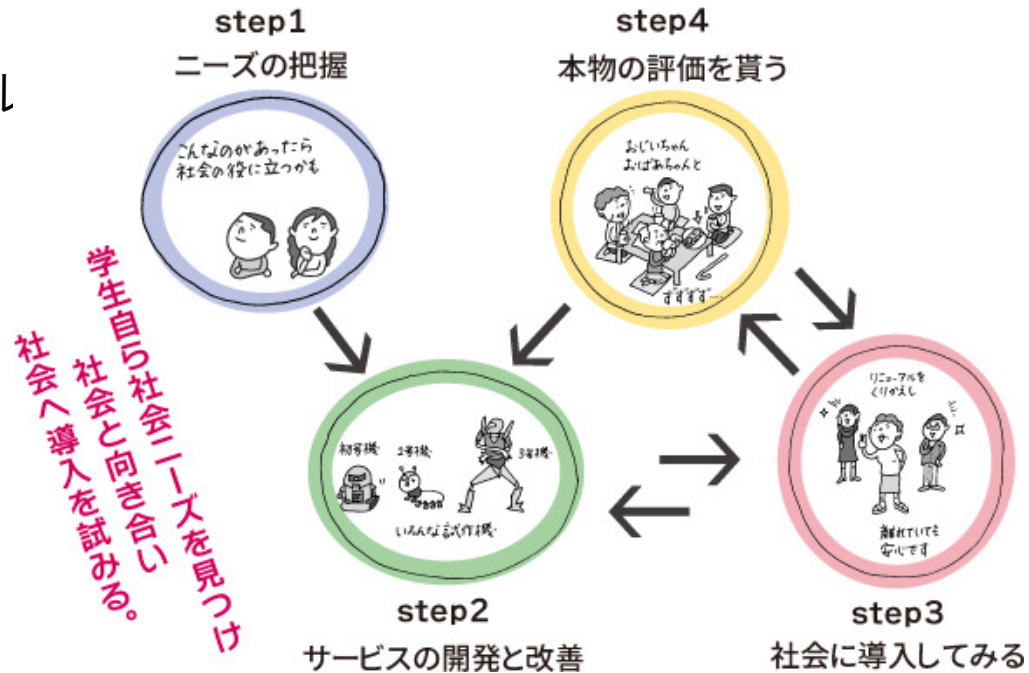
ル

step1
ニーズの把握

こんなのがあったら
社会の役に立つかも

step4
本物の評価を貰う

おじいちゃん
おばあちゃんと

ずずずず…

学生自ら社会ニーズを見つけ
社会と向き合い
社会へ導入を試みる。

初号機
2号機
3号機
いろんな試作機

step2
サービスの開発と改善

リニューアルを
くりかえし

離れていても
安心です

step3
社会に導入してみる